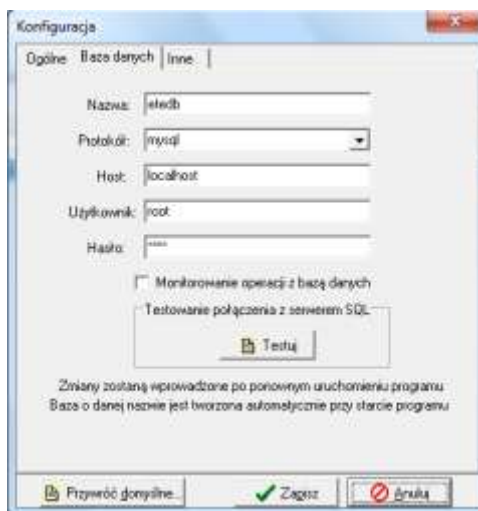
Konfiguracja

Ogólne | Baza danych | Inne

Nazwa: etedb

Protokół: mysql

Host: localhost

Użytkownik: root

Hasło: ****

Monitorowanie operacji z bazą danych

Testowanie połączenia z serwerem SQL

Testuj

Zmiany zostaną wprowadzone po ponownym uruchomieniu programu
Baza o danej nazwie jest tworzona automatycznie przy starcie programu

Przywróć domyślne... | Zapisz | Anuluj